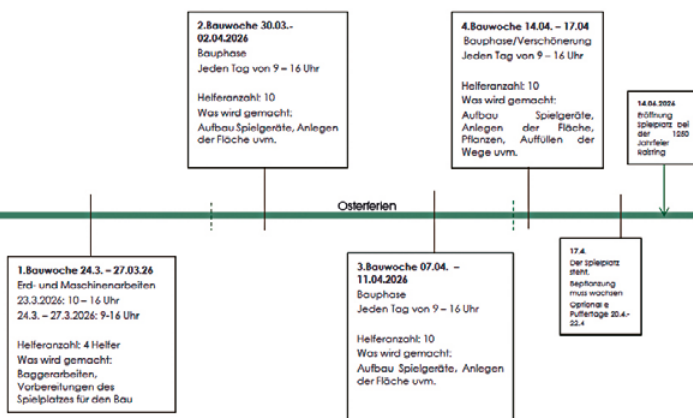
2.Bauwoche 30.03.-02.04.2026
Bauphase
Jeden Tag von 9 – 16 Uhr

Helferanzahl: 10
Was wird gemacht:
Aufbau Spielgeräte, Anlegen der Fläche uvm.

4.Bauwoche 14.04. – 17.04
Bauphase/Verschönerung
Jeden Tag von 9 – 16 Uhr

Helferanzahl: 10
Was wird gemacht:
Aufbau Spielgeräte, Anlegen der Fläche, Pflanzen, Auffüllen der Wege uvm.

14.06.2026
Eröffnung Spielplatz bei der 1250 Jahrfeier Kalring

Osterferien

1.Bauwoche 24.3. – 27.03.26
Erd- und Maschinenarbeiten
23.3.2026: 10 – 16 Uhr
24.3. – 27.3.2026: 9-16 Uhr

Helferanzahl: 4 Helfer
Was wird gemacht:
Baggerarbeiten, Vorbereitungen des Spielplatzes für den Bau

3.Bauwoche 07.04. – 11.04.2026
Bauphase
Jeden Tag von 9 – 16 Uhr

Helferanzahl: 10
Was wird gemacht:
Aufbau Spielgeräte, Anlegen der Fläche uvm.

17.4.
Der Spielplatz steht.
Bepflanzung muss wachsen
Optional e Puffertage 20.4.-22.4